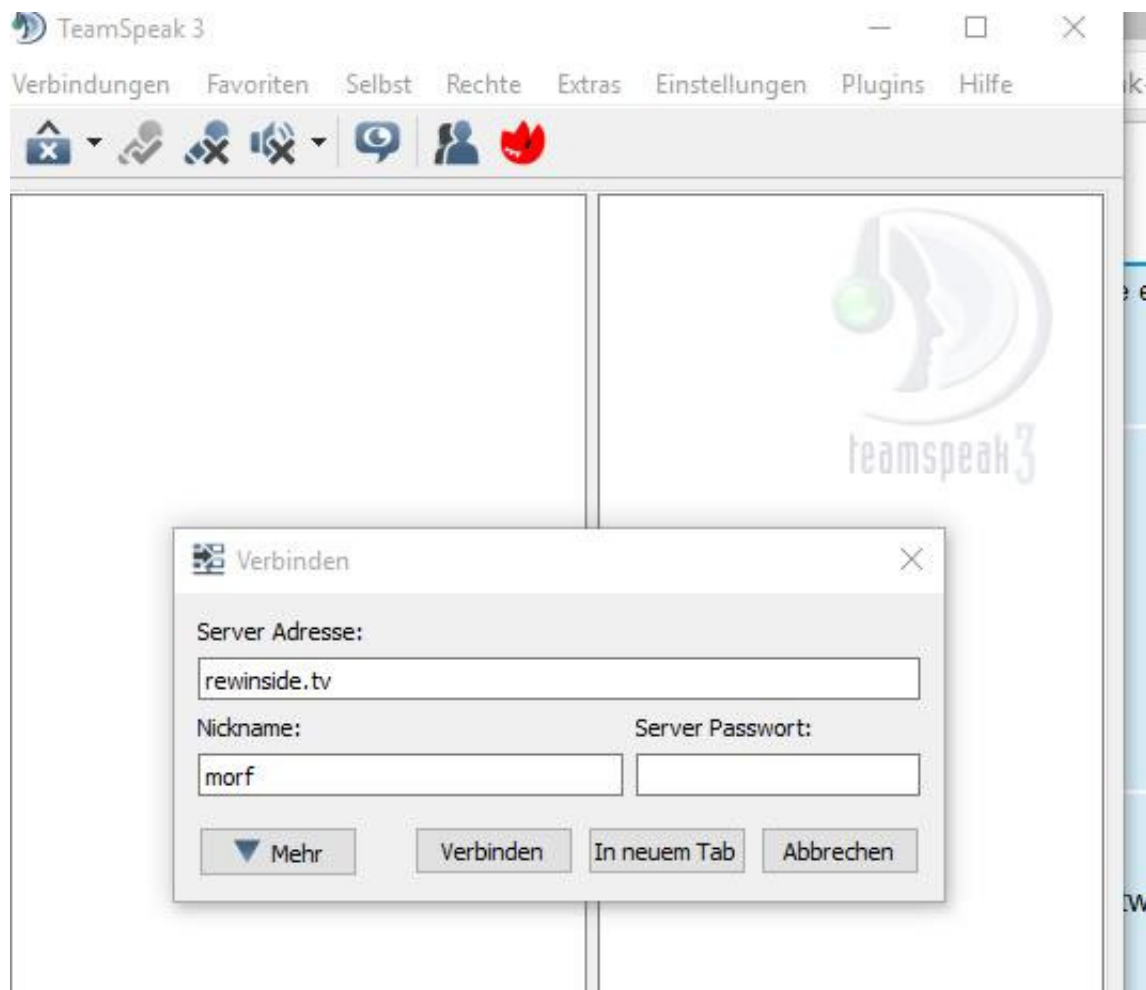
TeamSpeak 3

Verbindungen Favoriten Selbst Rechte Extras Einstellungen Plugins Hilfe

teamspeak 3

Verbinden

Server Adresse:

rewinside.tv

Nickname:

morf

Server Passwort:

Mehr

Verbinden

In neuem Tab

Abbrechen